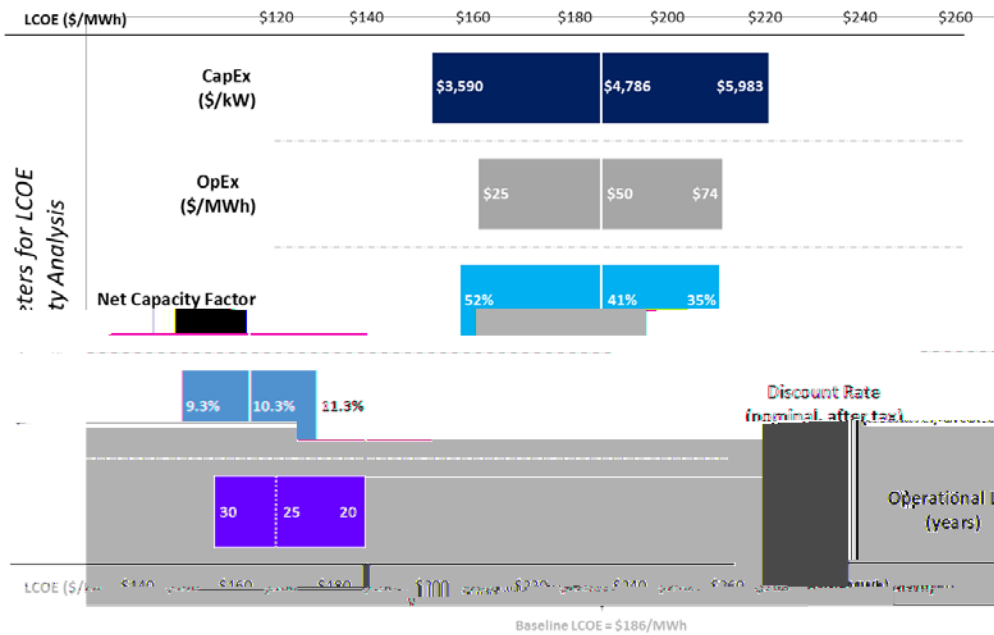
LCOE ($/MWh) $120 $140 $160 $180 $200 $220 $240 $260

eters for LCOE
ty Analysis

CapEx ($/kW)
$3,590 $4,786 $5,983

OpEx ($/MWh)
$25 $50 $74

Net Capacity Factor
52% 41% 35%

9.3% 10.3% 11.3%

Discount Rate (nominal, after tax)

30 25 20

Operational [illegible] (years)

LCOE ($/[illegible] $140 $160 $180 $200 $220 $240 $260

Baseline LCOE = $186/MWh